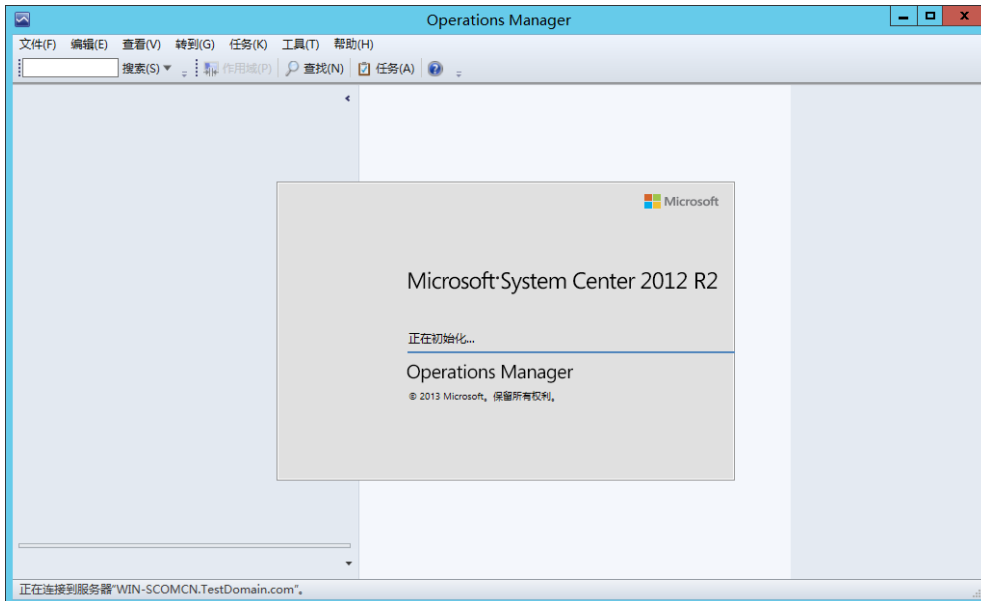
Operations Manager

文件(F) 编辑(E) 查看(V) 转到(G) 任务(K) 工具(T) 帮助(H)

搜索(S) 作用域(P) 查找(N) 任务(A)

Microsoft

Microsoft System Center 2012 R2

正在初始化...

Operations Manager

© 2013 Microsoft。保留所有权利。

正在连接到服务器"WIN-SCOMCN.TestDomain.com"。